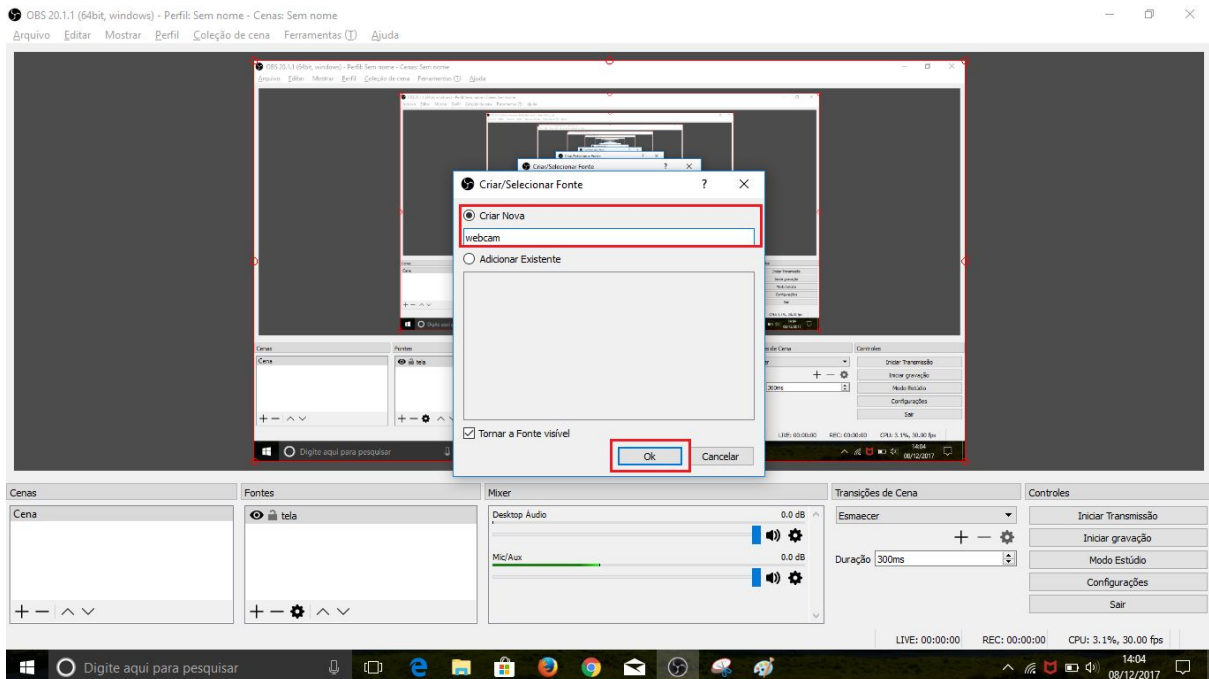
OBS 20.1.1 (64bit, windows) - Perfil: Sem nome - Cenas: Sem nome
Arquivo Editar Mostrar Perfil Coleção de cena Ferramentas (T) Ajuda

Criar/Selecionar Fonte ? ×
Criar Nova
webcam
Adicionar Existente
Tornar a Fonte visível
Ok Cancelar

Cenas
Cena
Fontes
tela
Mixer
Desktop Áudio 0.0 dB
Mic/Aux 0.0 dB
Transições de Cena
Esmaecer
Duração 300ms
Controles
Iniciar Transmissão
Iniciar gravação
Modo Estúdio
Configurações
Sair
LIVE: 00:00:00 REC: 00:00:00 CPU: 3.1%, 30.00 fps
Digite aqui para pesquisar
14:04
08/12/2017